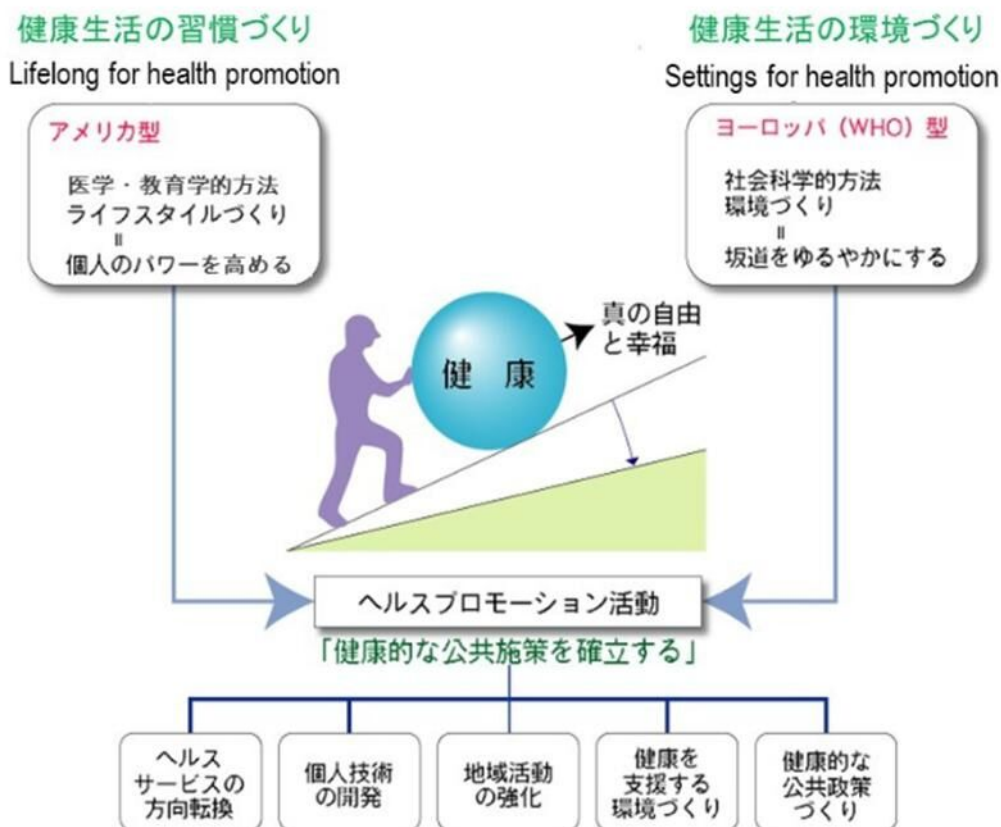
健康生活の習慣づくり
Lifelong for health promotion

健康生活の環境づくり
Settings for health promotion

アメリカ型
医学・教育学的方法
ライフスタイルづくり
॥
個人のパワーを高める

ヨーロッパ（WHO）型
社会科学的方法
環境づくり
॥
坂道をゆるやかにする

健　康
真の自由と幸福

ヘルスプロモーション活動
「健康的な公共施策を確立する」

ヘルスサービスの方向転換

個人技術の開発

地域活動の強化

健康を支援する環境づくり

健康的な公共政策づくり